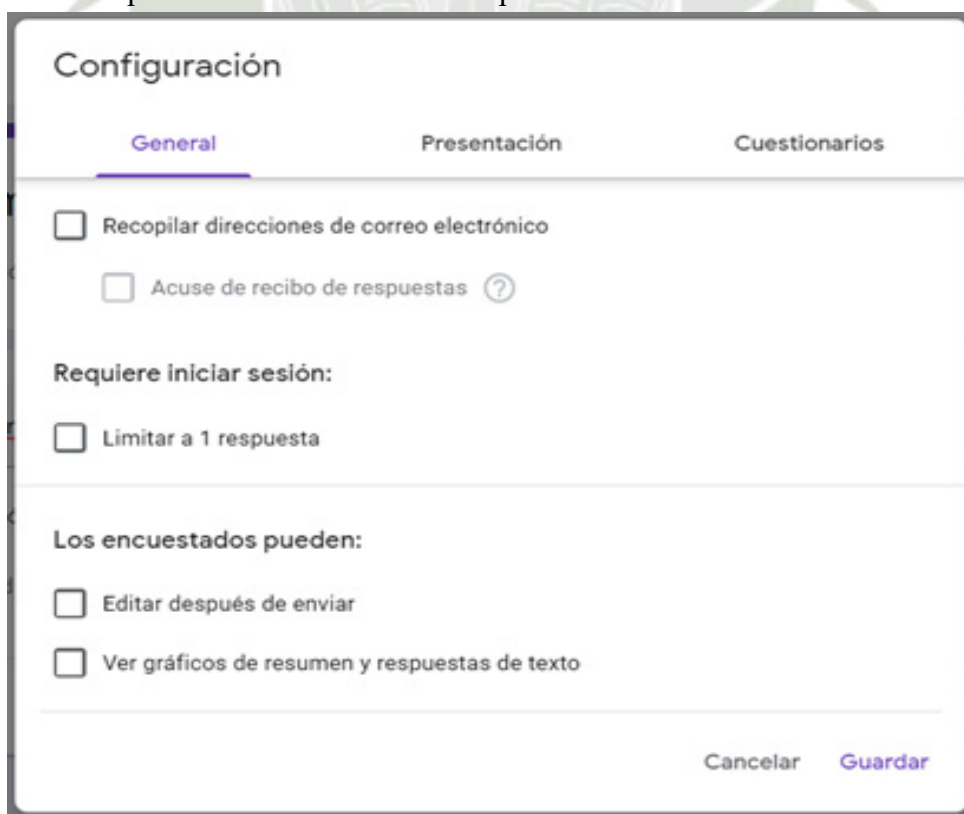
Configuración

General Presentación Cuestionarios

Recopilar direcciones de correo electrónico

Acuse de recibo de respuestas ?

Requiere iniciar sesión:

Limitar a 1 respuesta

Los encuestados pueden:

Editar después de enviar

Ver gráficos de resumen y respuestas de texto

Cancelar Guardar